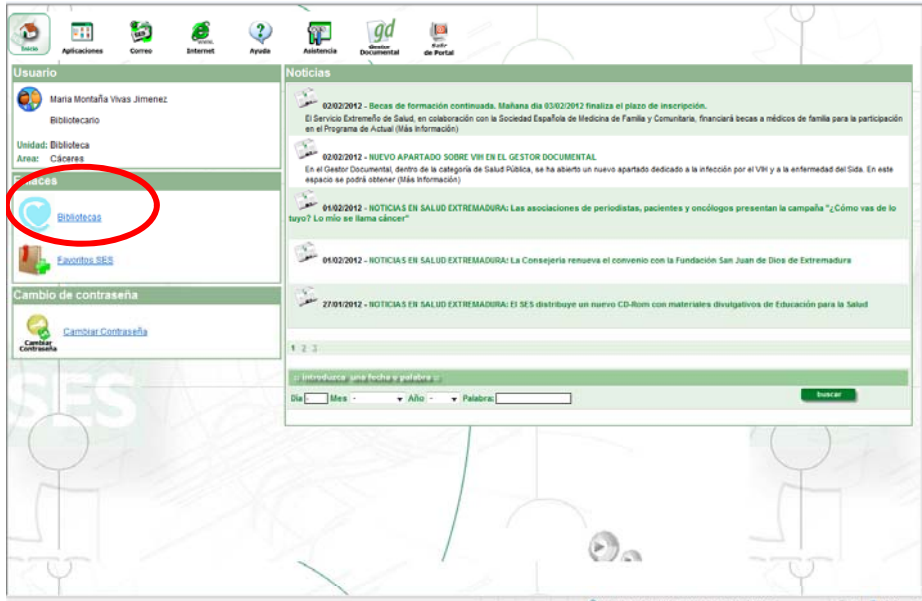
Inicio Aplicaciones Correo Internet Ayuda Asistencia Gestor Documental Salir de Portal

Usuario

Maria Montaña Vivas Jimenez

Bibliotecario

Unidad: Biblioteca
Area: Cáceres

Enlaces

Bibliotecas

Favoritos SES

Cambio de contraseña

Cambiar Contraseña

Cambiar Contraseña

Noticias

02/02/2012 - Becas de formación continuada. Mañana dia 03/02/2012 finaliza el plazo de inscripción.
El Servicio Extremeño de Salud, en colaboración con la Sociedad Española de Medicina de Familia y Comunitaria, financiará becas a médicos de familia para la participación en el Programa de Actual (Más Información)

02/02/2012 - NUEVO APARTADO SOBRE VIH EN EL GESTOR DOCUMENTAL
En el Gestor Documental, dentro de la categoría de Salud Pública, se ha abierto un nuevo apartado dedicado a la infección por el VIH y a la enfermedad del Sida. En este espacio se podrá obtener (Más Información)

01/02/2012 - NOTICIAS EN SALUD EXTREMADURA: Las asociaciones de periodistas, pacientes y oncólogos presentan la campaña "¿Cómo vas de lo tuyo? Lo mío se llama cáncer"

01/02/2012 - NOTICIAS EN SALUD EXTREMADURA: La Consejeria renueva el convenio con la Fundación San Juan de Dios de Extremadura

27/01/2012 - NOTICIAS EN SALUD EXTREMADURA: El SES distribuye un nuevo CD-Rom con materiales divulgativos de Educación para la Salud

1 2 3

Introduzca una fecha o palabra

Día Mes - Año - Palabra:

buscar

SES